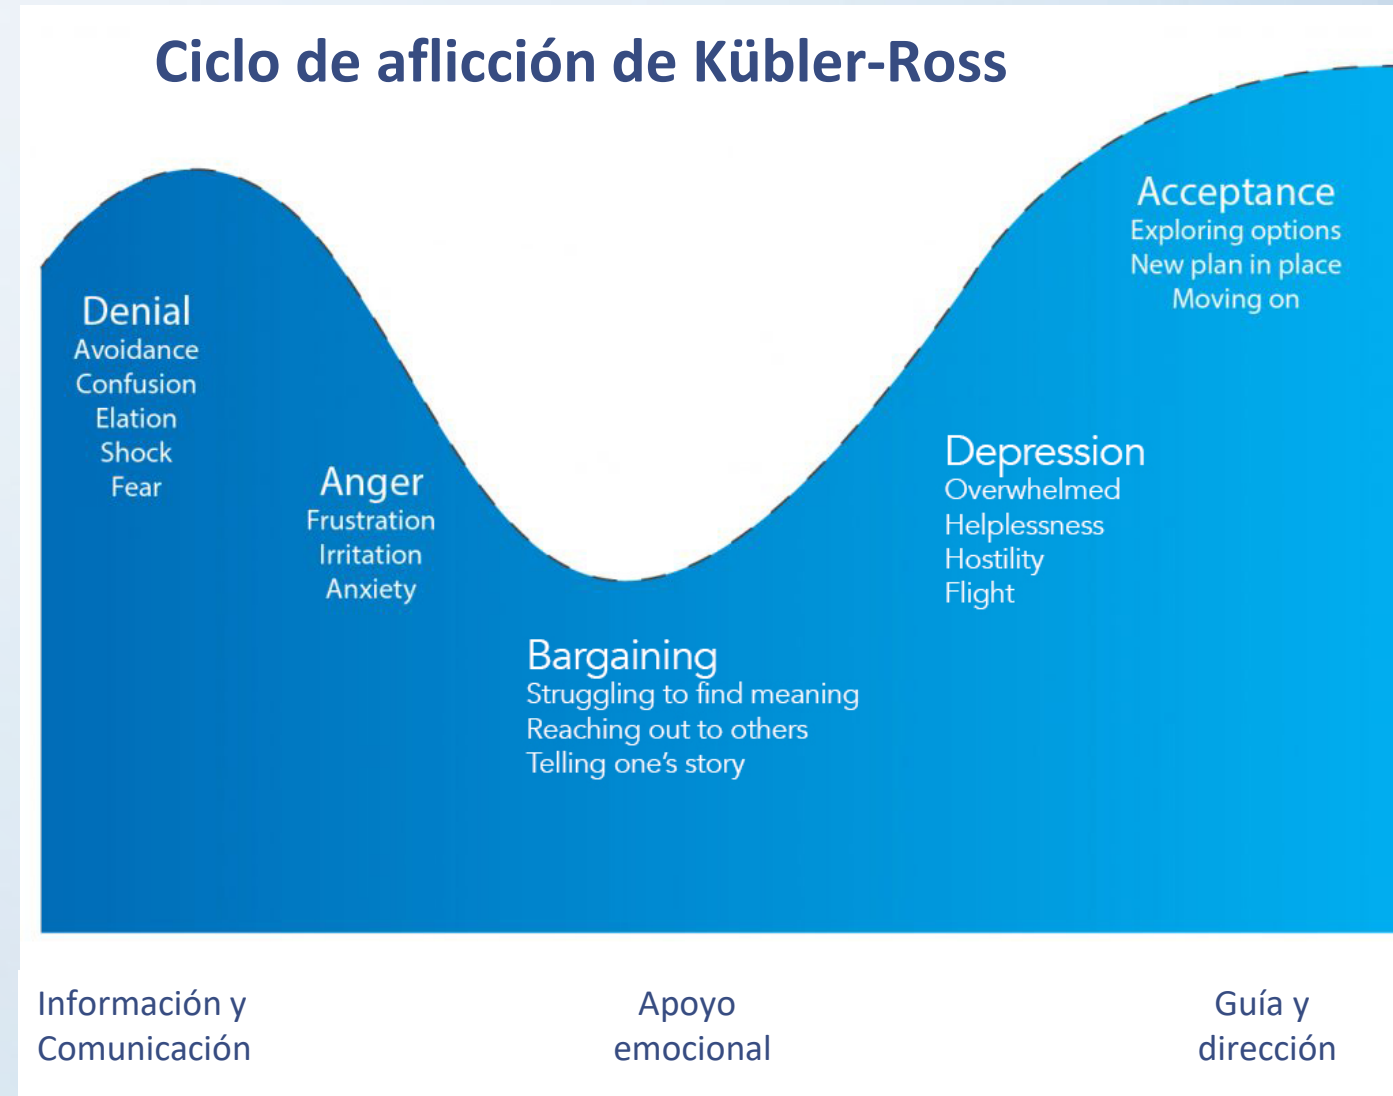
Ciclo de aflicción de Kübler-Ross

Denial
Avoidance
Confusion
Elation
Shock
Fear

Anger
Frustration
Irritation
Anxiety

Bargaining
Struggling to find meaning
Reaching out to others
Telling one's story

Depression
Overwhelmed
Helplessness
Hostility
Flight

Acceptance
Exploring options
New plan in place
Moving on

Información y Comunicación

Apoyo emocional

Guía y dirección